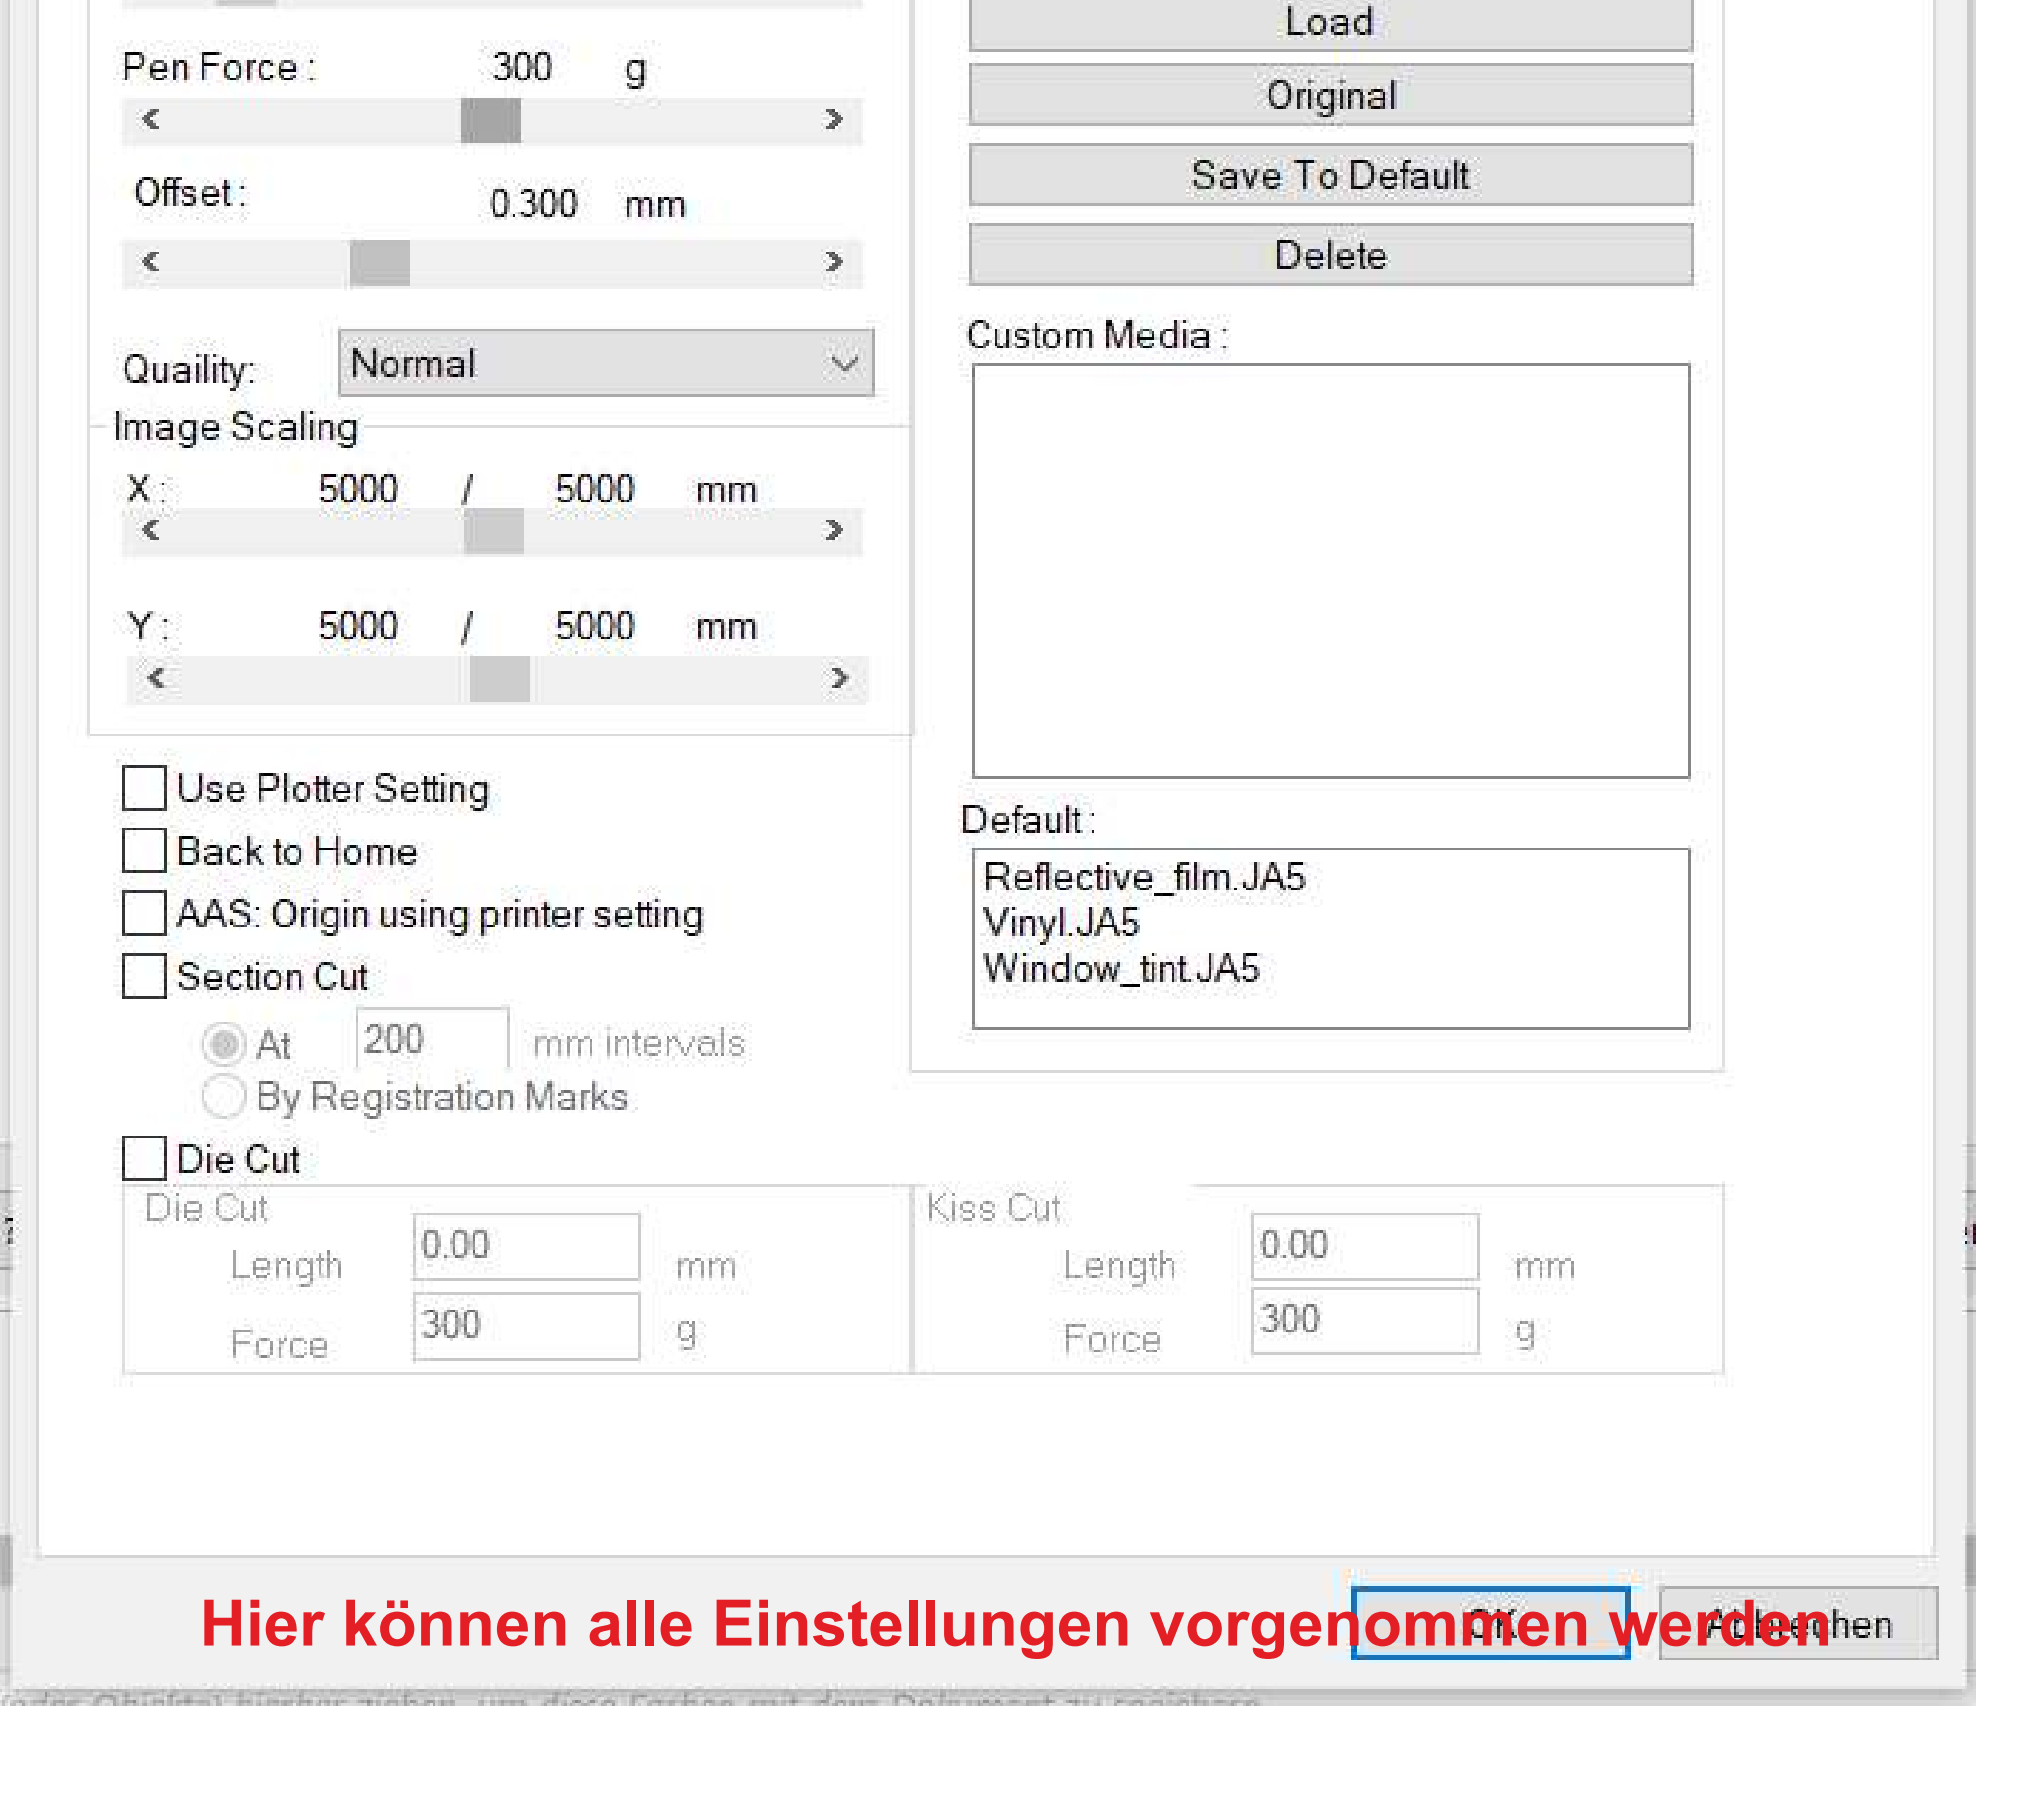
Pen Force : 300 g

Offset : 0.300 mm

Quaility: Normal

Image Scaling

X : 5000 / 5000 mm

Y : 5000 / 5000 mm

Load

Original

Save To Default

Delete

Custom Media :

Default :

Reflective_film.JA5
Vinyl.JA5
Window_tint.JA5

Use Plotter Setting

Back to Home

AAS: Origin using printer setting

Section Cut

At 200 mm intervals

By Registration Marks

Die Cut

Die Cut

Length 0.00 mm

Force 300 g

Kiss Cut

Length 0.00 mm

Force 300 g

OK

Abbrechen

Hier können alle Einstellungen vorgenommen werden

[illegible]